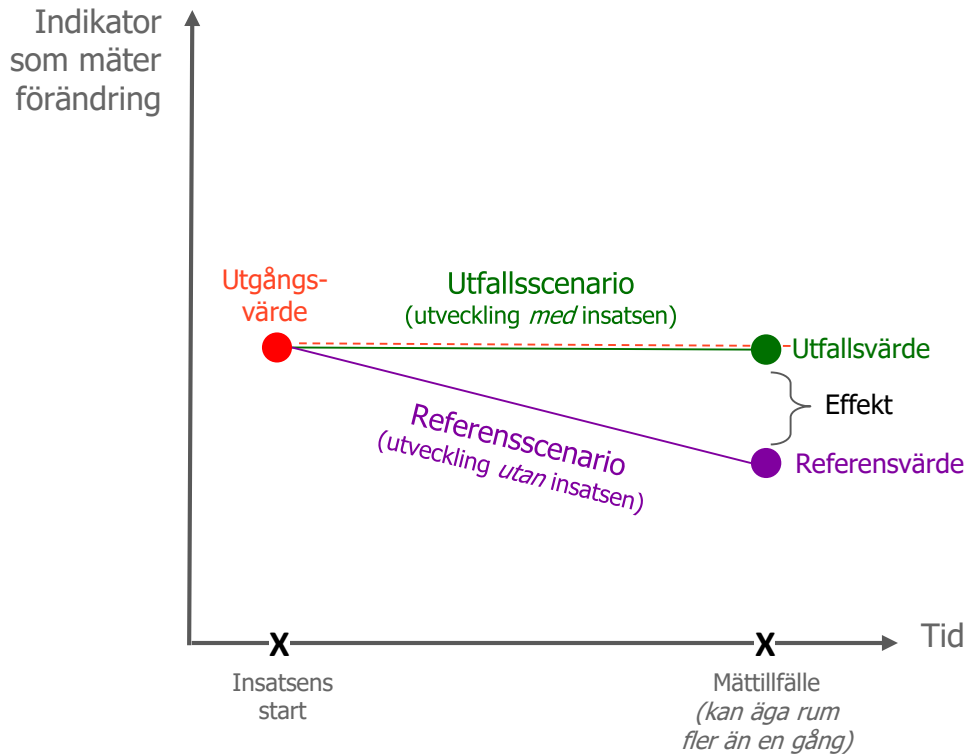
Indikator som mäter förändring

Utgångs-värde

Utfallsscenario
(utveckling med insatsen)

Utfallsvärde

Effekt

Referensscenario
(utveckling utan insatsen)

Referensvärde

X
Insatsens start

X
Mättillfälle
(kan äga rum fler än en gång)

Tid